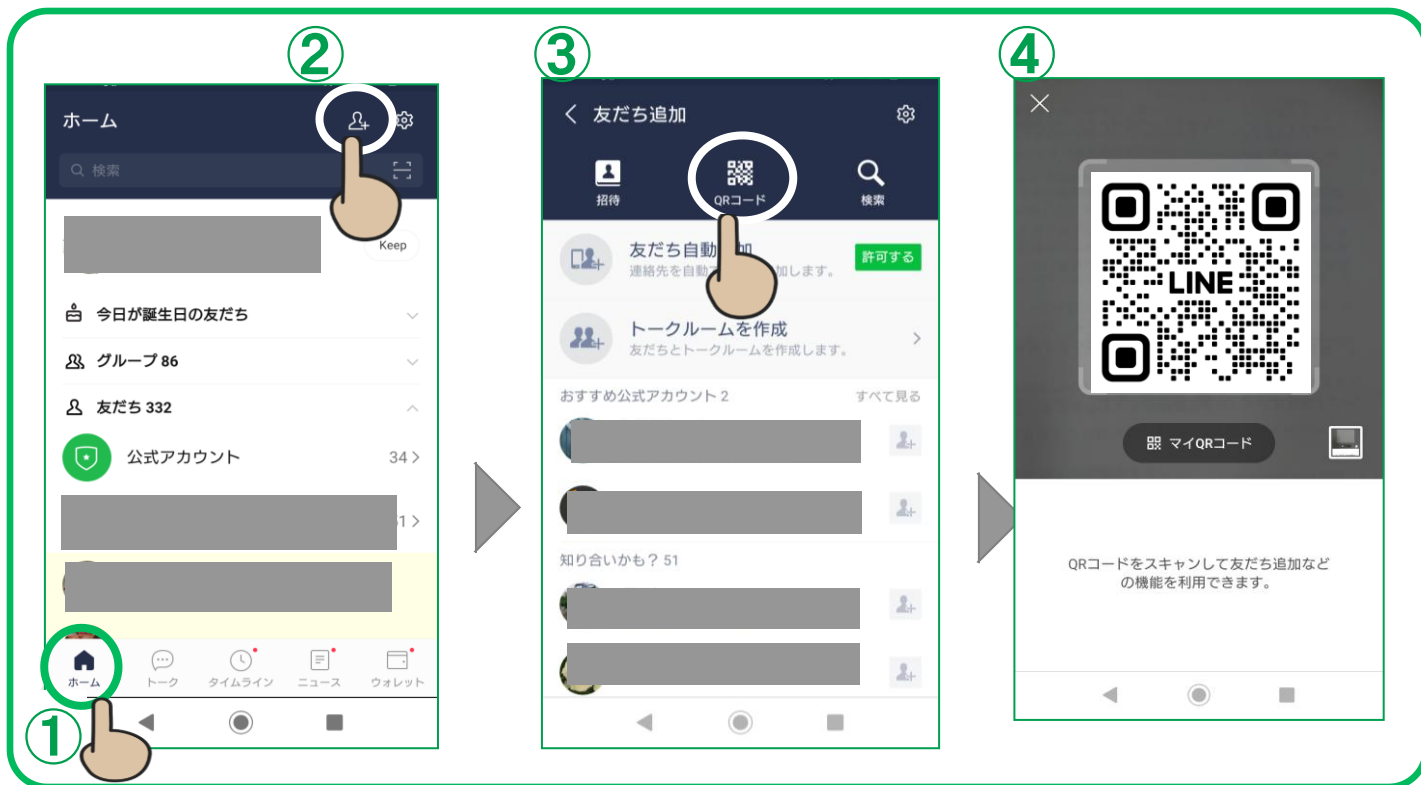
②

ホーム

検索

Keep

今日が誕生日の友だち

グループ 86

友だち 332

公式アカウント 34

1

ホーム トーク タイムライン ニュース ウォレット

①

③

友だち追加

招待 QRコード 検索

友だち自動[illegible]加
連絡先を自動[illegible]加します。

許可する

トークルームを作成
友だちとトークルームを作成します。

おすすめ公式アカウント 2 すべて見る

知り合いかも？ 51

④

LINE

マイQRコード

QRコードをスキャンして友だち追加などの機能を利用できます。